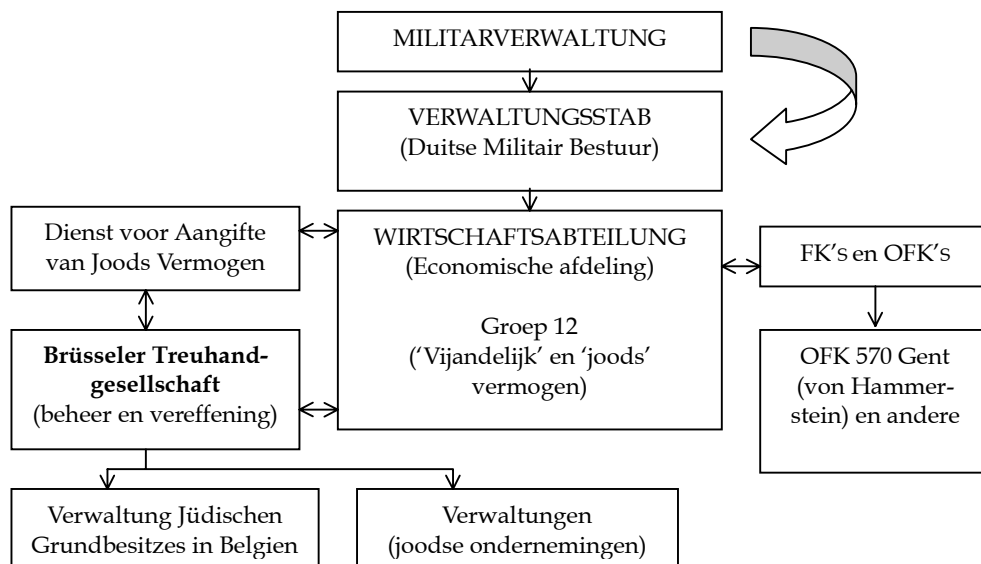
MILITARVERWALTUNG

VERWALTUNGSSTAB
(Duitse Militair Bestuur)

Dienst voor Aangifte van Joods Vermogen

WIRTSCHAFTSABTEILUNG
(Economische afdeling)

Groep 12
('Vijandelijk' en 'joods' vermogen)

FK'S en OFK'S

OFK 570 Gent (von Hammerstein) en andere

**Brüsseler Treuhandgesellschaft**
(beheer en vereffening)

Verwaltung Jüdischen Grundbesitzes in Belgien

Verwaltungen
(joodse ondernemingen)